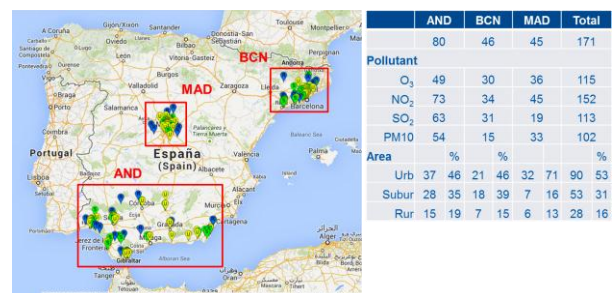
Gijón/Xixón
A Coruña
Santander
Bilbao
Santiago de Compostela
Vitoria-Gasteiz
Pamplona
Andorra
Vigo
León
Burgos
Braga
Valladolid
Zaragoza
Porto
Salamanca
BCN
Lleida
Girona
Barcelona
MAD
Madrid
Toledo
Palma
Portugal
Lisbon
España
(Spain)
Valencia
Cáceres
Badajoz
Albacete
Alicante
AND
Córdoba
Murcia
Sevilla
Granada
Huelva
Jerez de la Frontera
Málaga
Gibraltar
Alboran Sea
Algiers

| | AND | | BCN | | MAD | | Total | |
|---|---|---|---|---|---|---|---|---|
| | 80 | | 46 | | 45 | | 171 | |
| **Pollutant** | | | | | | | | |
| $O_3$ | 49 | | 30 | | 36 | | 115 | |
| $NO_2$ | 73 | | 34 | | 45 | | 152 | |
| $SO_2$ | 63 | | 31 | | 19 | | 113 | |
| PM10 | 54 | | 15 | | 33 | | 102 | |
| **Area** | | % | | % | | | | % |
| Urb | 37 | 46 | 21 | 46 | 32 | 71 | 90 | 53 |
| Subur | 28 | 35 | 18 | 39 | 7 | 16 | 53 | 31 |
| Rur | 15 | 19 | 7 | 15 | 6 | 13 | 28 | 16 |